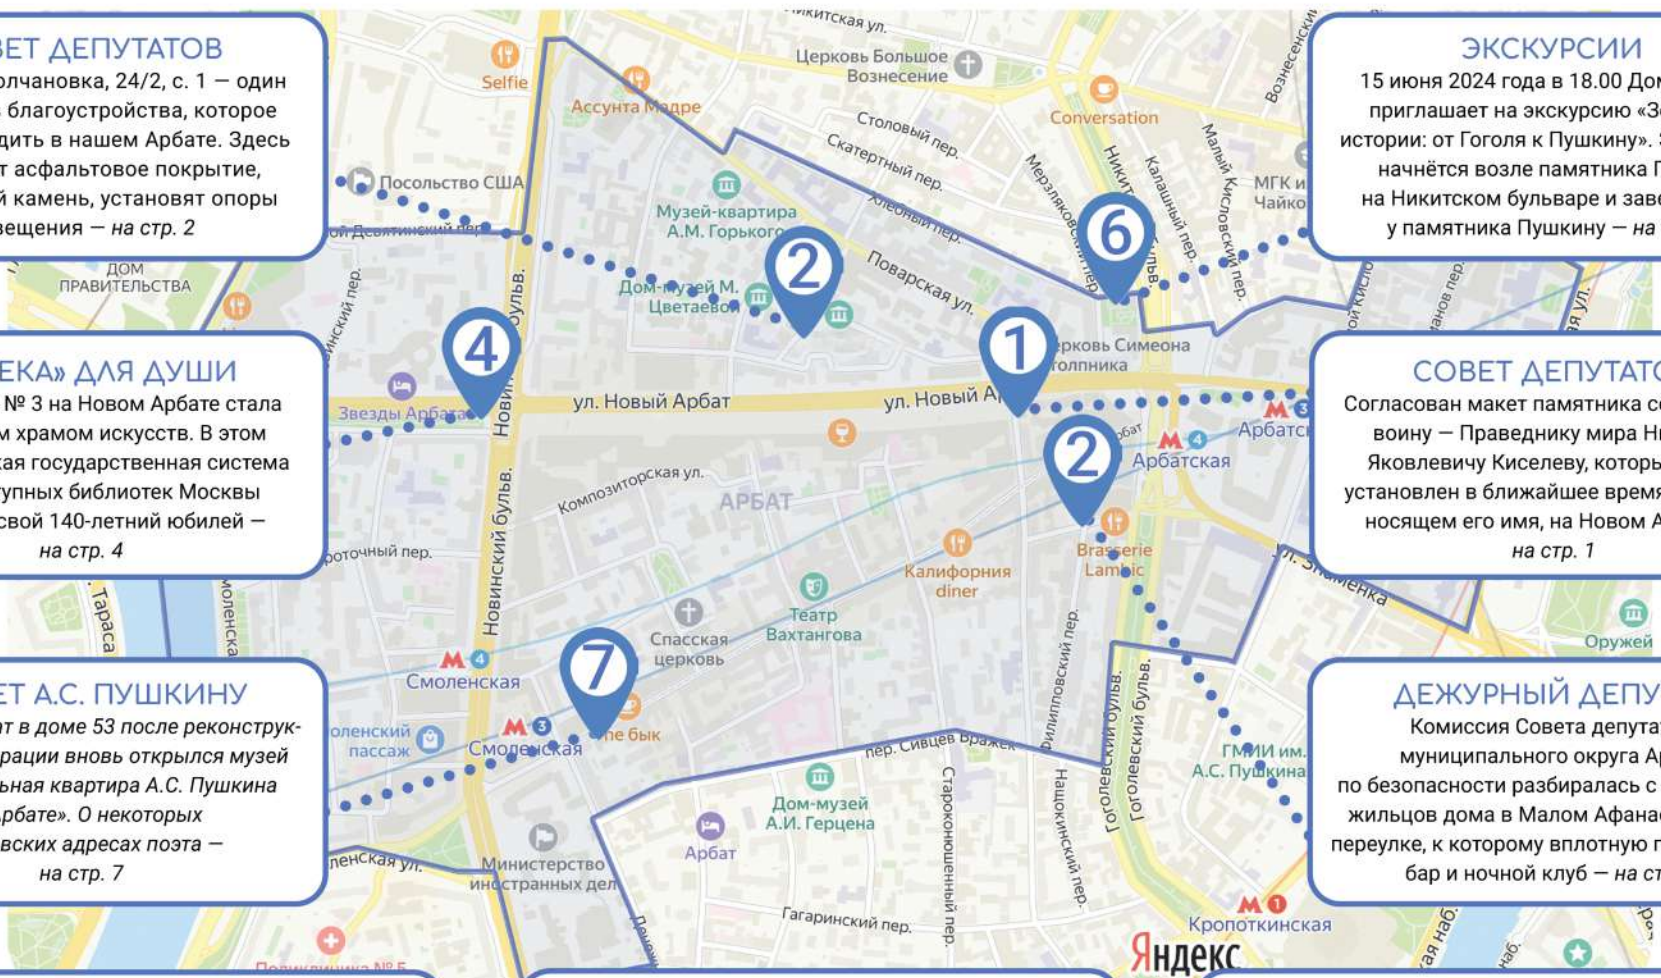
ВЕТ ДЕПУТАТОВ
олчановка, 24/2, с. 1 — один благоустройства, которое дить в нашем Арбате. Здесь т асфальтовое покрытие, й камень, установят опоры вещения — на стр. 2

ЕКА» ДЛЯ ДУШИ
№ 3 на Новом Арбате стала м храмом искусств. В этом кая государственная система тупных библиотек Москвы свой 140-летний юбилей — на стр. 4

ЕТ А.С. ПУШКИНУ
т в доме 53 после реконструк- рации вновь открылся музей льная квартира А.С. Пушкина рбате». О некоторых вских адресах поэта — на стр. 7

ЭКСКУРСИИ
15 июня 2024 года в 18.00 Дом приглашает на экскурсию «З истории: от Гоголя к Пушкину». начнётся возле памятника Г на Никитском бульваре и заве у памятника Пушкину — на

СОВЕТ ДЕПУТАТО
Согласован макет памятника со воину — Праведнику мира Н Яковлевичу Киселеву, которы установлен в ближайшее время носящем его имя, на Новом А на стр. 1

ДЕЖУРНЫЙ ДЕПУ
Комиссия Совета депута муниципального округа А по безопасности разбиралась с жильцов дома в Малом Афана переулке, к которому вплотную бар и ночной клуб — на ст

1
2
2
4
6
7

Никитская ул.
Церковь Большое Вознесение
Selfie
Ассунта Мадре
Conversation
Столовый пер.
Скатертный пер.
Хлебный пер.
Мерзляковский пер.
Никитский бульв.
Калашный пер.
Малый Кисловский пер.
Вознесенский
МГК им. Чайко
Посольство США
Музей-квартира А.М. Горького
Дом-музей М. Цветаевой
Поварская ул.
Церковь Симеона Столпника
Дом Правительства
Звезды Арбата
Новинский бульв.
ул. Новый Арбат
ул. Новый Арбат
Арбатская
Арбатская
Композиторская ул.
АРБАТ
Брассери Lambic
Brasserie Lambic
Калифорния diner
Театр Вахтангова
Спасская церковь
ул. Знаменка
Оружей
Тараса
Смоленская
Смоленская
Смоленский пассаж
Смоленская ул.
One бык
пер. Сивцев Вражек
Дом-музей А.И. Герцена
Арбат
Министерство иностранных дел
Филипповский пер.
Гоголевский бульв.
Староконюшенный пер.
Нащокинский пер.
ГМИИ им. А.С. Пушкина
Кропоткинская
Гагаринский пер.
Поликлиника № 5
Яндекс